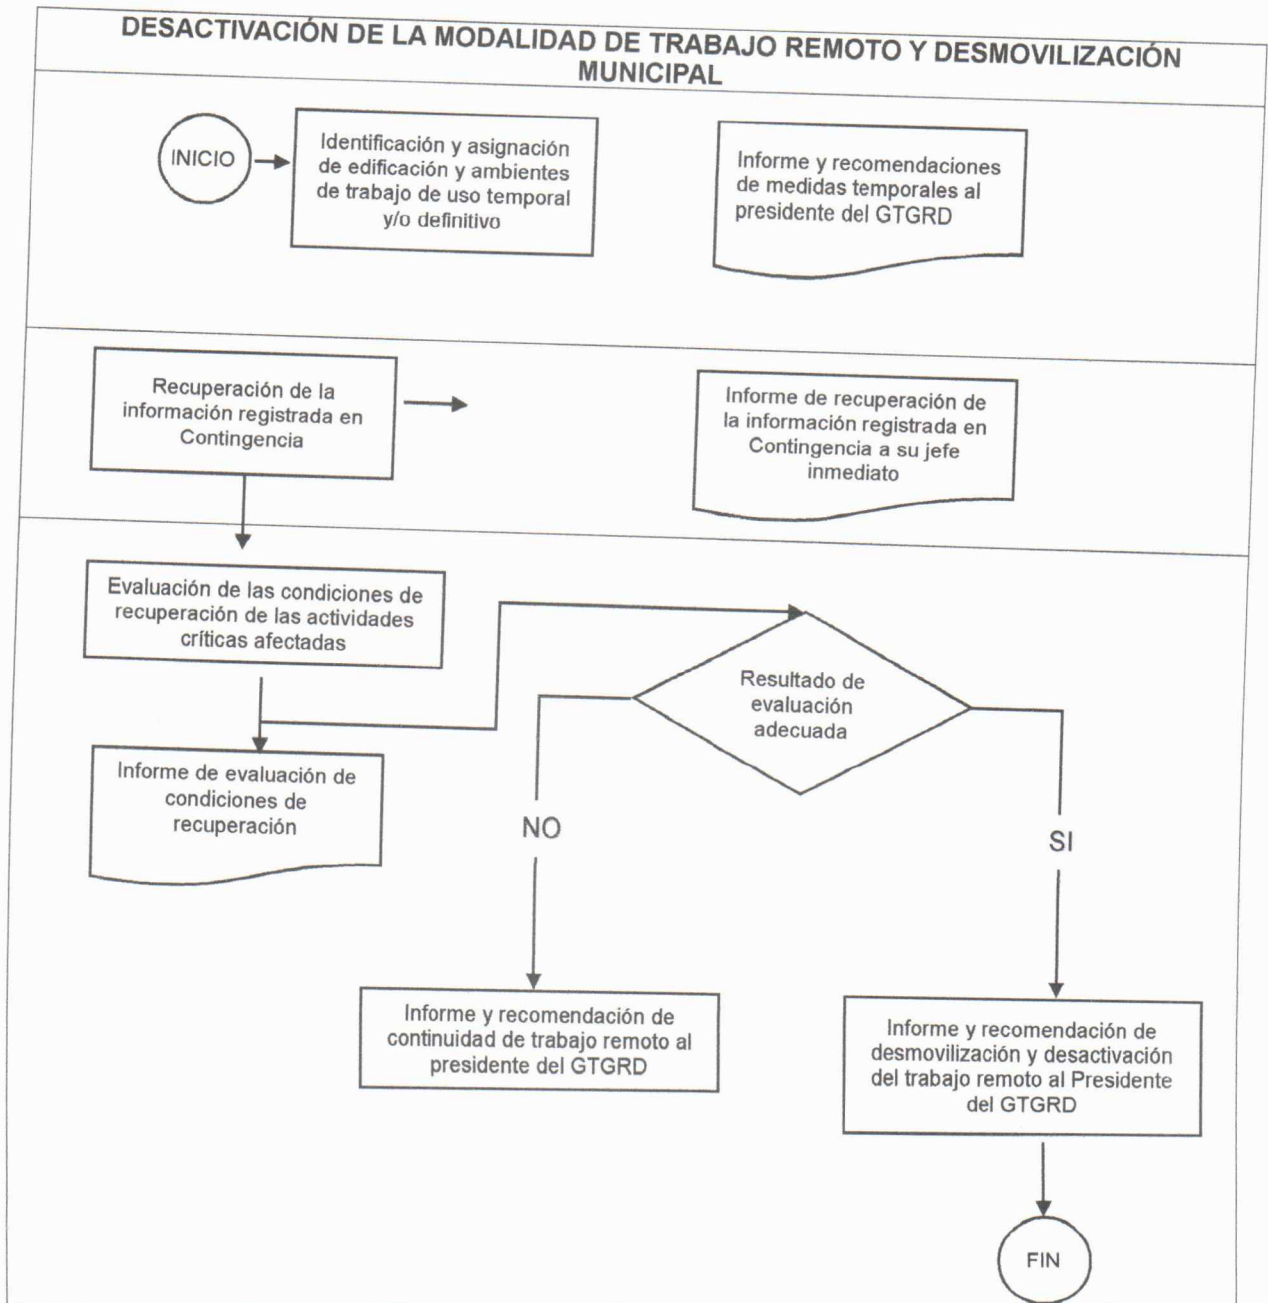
DESACTIVACIÓN DE LA MODALIDAD DE TRABAJO REMOTO Y DESMOVILIZACIÓN MUNICIPAL

INICIO

Identificación y asignación de edificación y ambientes de trabajo de uso temporal y/o definitivo

Informe y recomendaciones de medidas temporales al presidente del GTGRD

Recuperación de la información registrada en Contingencia

Informe de recuperación de la información registrada en Contingencia a su jefe inmediato

Evaluación de las condiciones de recuperación de las actividades críticas afectadas

Resultado de evaluación adecuada

Informe de evaluación de condiciones de recuperación

NO

SI

Informe y recomendación de continuidad de trabajo remoto al presidente del GTGRD

Informe y recomendación de desmovilización y desactivación del trabajo remoto al Presidente del GTGRD

FIN